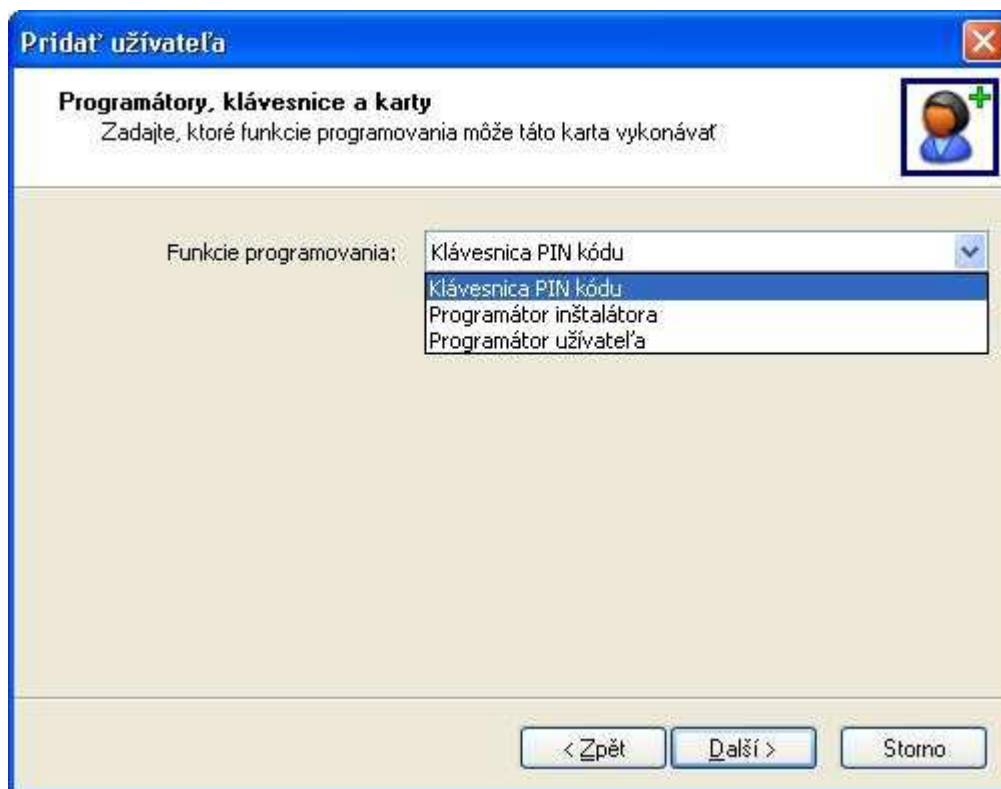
Pridať užívateľa

Programátory, klávesnice a karty
Zadajte, ktoré funkcie programovania môže táto karta vykonávať

Funkcie programovania: Klávesnica PIN kódu

Klávesnica PIN kódu
Programátor inštalátora
Programátor užívateľa

< Zpět Další > Storno